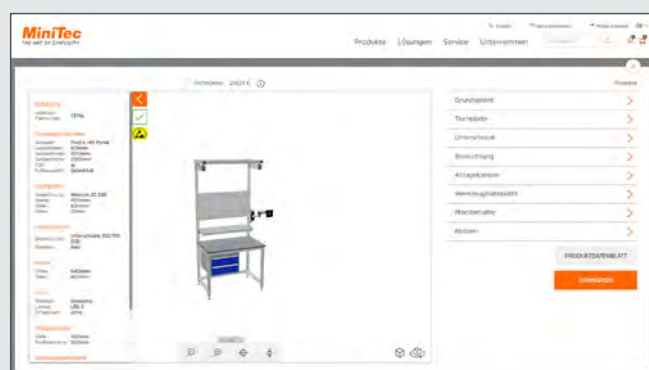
MiniTec
THE ART OF SIMPLICITY

Produkte Lösungen Service Unternehmen

Grundgestell
Tischplatte
Unterschrank
Beleuchtung
Ablagekonsolen
Werkzeugtrabwand
Monitorhalter
Rollen

PRODUKTDATENBLATT
ANFRAGEN